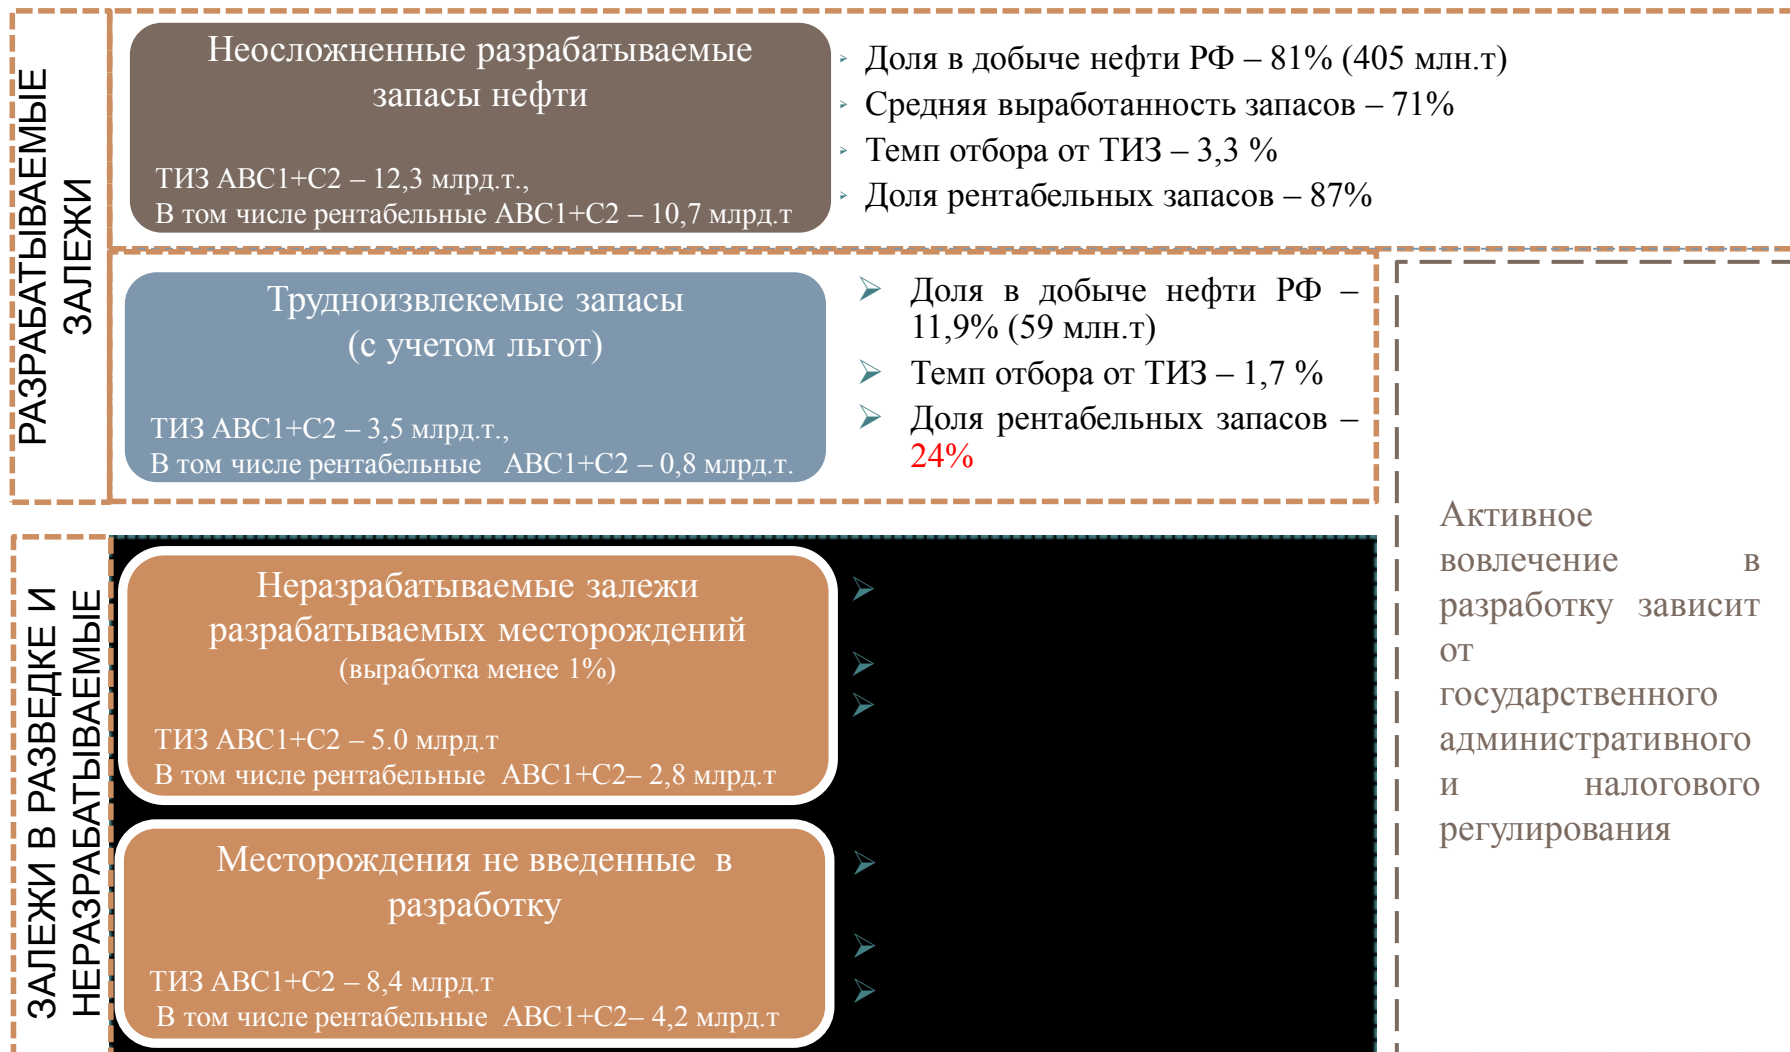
РАЗРАБАТЫВАЕМЫЕ ЗАЛЕЖИ

Неосложненные разрабатываемые запасы нефти

ТИЗ АВС1+С2 – 12,3 млрд.т., В том числе рентабельные АВС1+С2 – 10,7 млрд.т

Доля в добыче нефти РФ – 81% (405 млн.т)
Средняя выработанность запасов – 71%
Темп отбора от ТИЗ – 3,3 %
Доля рентабельных запасов – 87%

Трудноизвлекемые запасы (с учетом льгот)

ТИЗ АВС1+С2 – 3,5 млрд.т., В том числе рентабельные АВС1+С2 – 0,8 млрд.т.

Доля в добыче нефти РФ – 11,9% (59 млн.т)
Темп отбора от ТИЗ – 1,7 %
Доля рентабельных запасов – 24%

ЗАЛЕЖИ В РАЗВЕДКЕ И НЕРАЗРАБАТЫВАЕМЫЕ

Неразрабатываемые залежи разрабатываемых месторождений (выработка менее 1%)

ТИЗ АВС1+С2 – 5.0 млрд.т В том числе рентабельные АВС1+С2– 2,8 млрд.т

Месторождения не введенные в разработку

ТИЗ АВС1+С2 – 8,4 млрд.т В том числе рентабельные АВС1+С2– 4,2 млрд.т

Активное вовлечение в разработку зависит от государственного административного и налогового регулирования